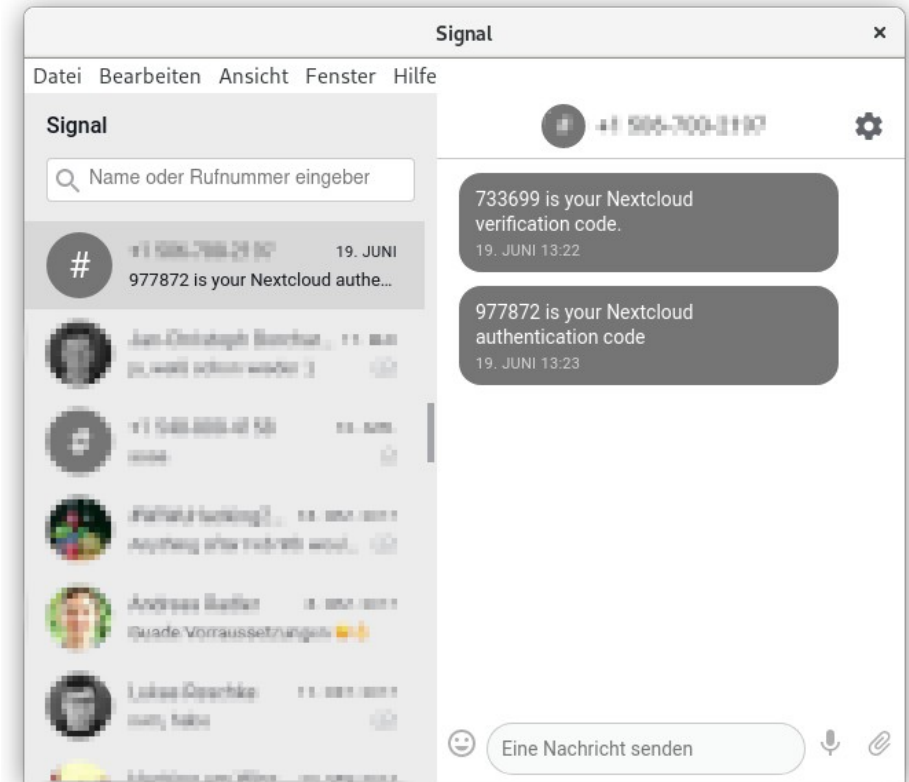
Signal

Datei Bearbeiten Ansicht Fenster Hilfe

Signal

Name oder Rufnummer eingeber

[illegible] 19. JUNI
977872 is your Nextcloud authe...

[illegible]

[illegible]

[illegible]

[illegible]
Guade Vorraussetzungen

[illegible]

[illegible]

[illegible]

733699 is your Nextcloud verification code.
19. JUNI 13:22

977872 is your Nextcloud authentication code
19. JUNI 13:23

Eine Nachricht senden